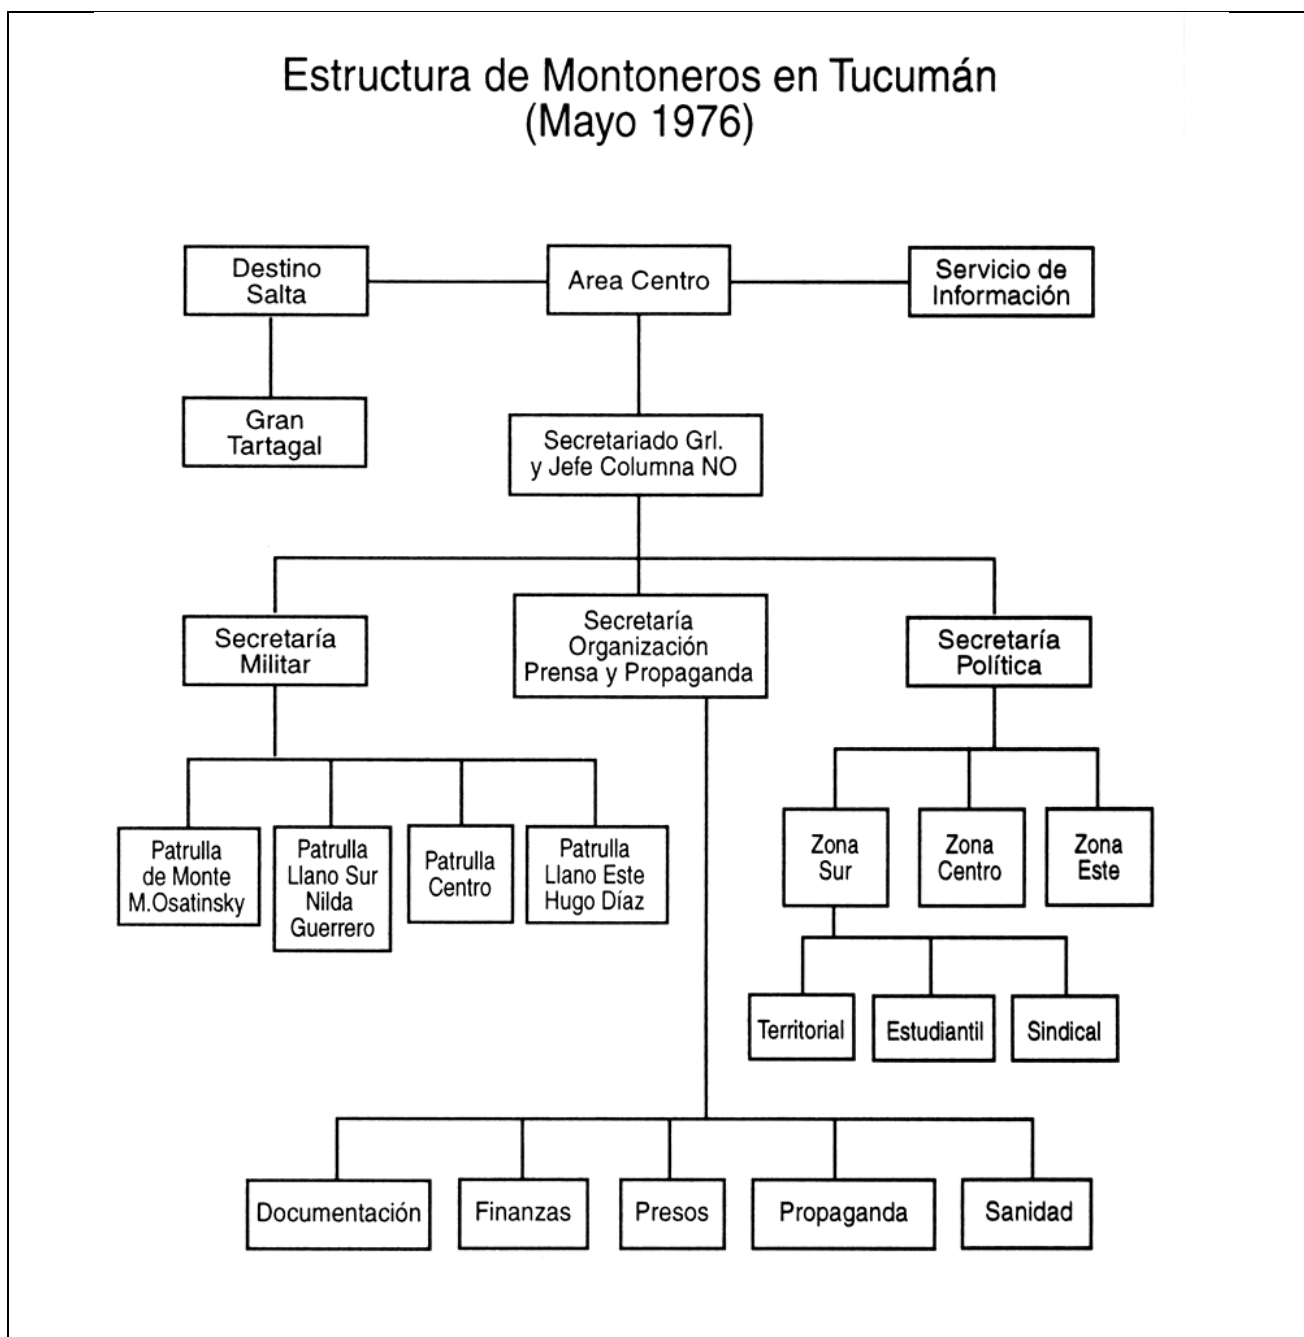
Estructura de Montoneros en Tucumán
(Mayo 1976)

Destino Salta

Area Centro

Servicio de Información

Gran Tartagal

Secretariado Grl. y Jefe Columna NO

Secretaría Militar

Secretaría Organización Prensa y Propaganda

Secretaría Política

Patrulla de Monte M.Osatinsky

Patrulla Llano Sur Nilda Guerrero

Patrulla Centro

Patrulla Llano Este Hugo Díaz

Zona Sur

Zona Centro

Zona Este

Territorial

Estudiantil

Sindical

Documentación

Finanzas

Presos

Propaganda

Sanidad